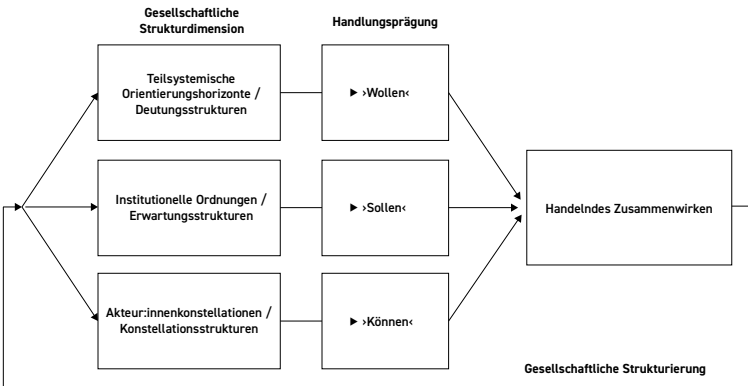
Gesellschaftliche Strukturdimension

Handlungsprägung

Teilsystemische Orientierungshorizonte / Deutungsstrukturen

▶ ›Wollen‹

Institutionelle Ordnungen / Erwartungsstrukturen

▶ ›Sollen‹

Akteur:innenkonstellationen / Konstellationsstrukturen

▶ ›Können‹

Handelndes Zusammenwirken

Gesellschaftliche Strukturierung